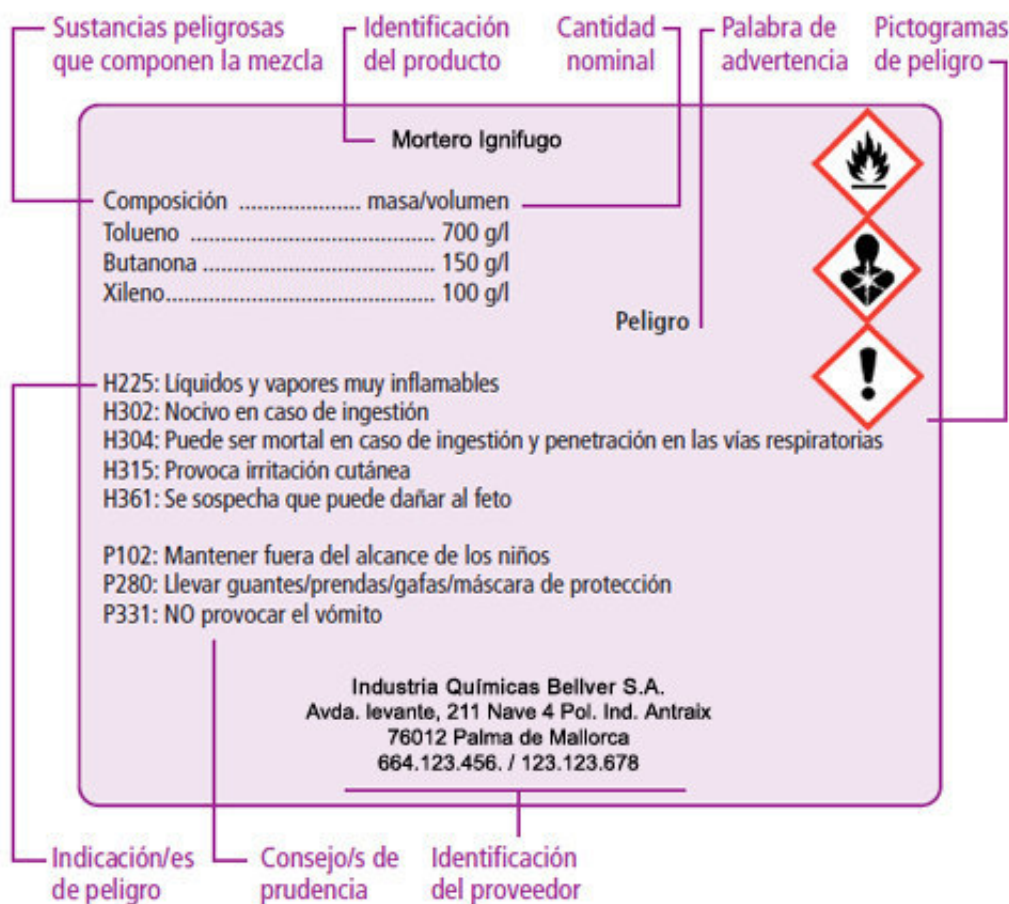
Sustancias peligrosas que componen la mezcla

Identificación del producto

Cantidad nominal

Palabra de advertencia

Pictogramas de peligro

Mortero Ignifugo

Composición .................... masa/volumen
Tolueno .......................................... 700 g/l
Butanona ......................................... 150 g/l
Xileno.............................................. 100 g/l

Peligro

H225: Líquidos y vapores muy inflamables
H302: Nocivo en caso de ingestión
H304: Puede ser mortal en caso de ingestión y penetración en las vías respiratorias
H315: Provoca irritación cutánea
H361: Se sospecha que puede dañar al feto

P102: Mantener fuera del alcance de los niños
P280: Llevar guantes/prendas/gafas/máscara de protección
P331: NO provocar el vómito

Industria Químicas Bellver S.A.
Avda. levante, 211 Nave 4 Pol. Ind. Antraix
76012 Palma de Mallorca
664.123.456. / 123.123.678

Indicación/es de peligro

Consejo/s de prudencia

Identificación del proveedor